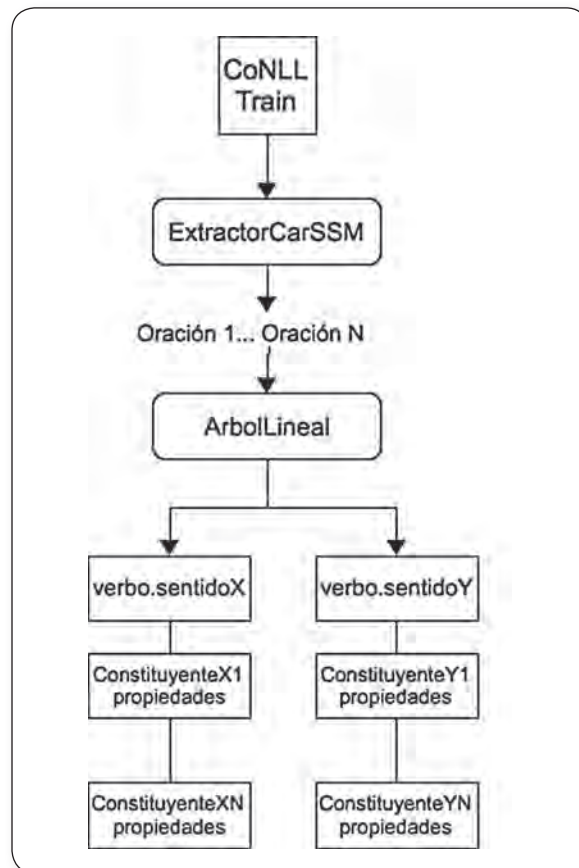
CoNLL Train

ExtractorCarSSM

Oración 1... Oración N

ArbolLineal

verbo.sentidoX

verbo.sentidoY

ConstituyenteX1 propiedades

ConstituyenteY1 propiedades

ConstituyenteXN propiedades

ConstituyenteYN propiedades